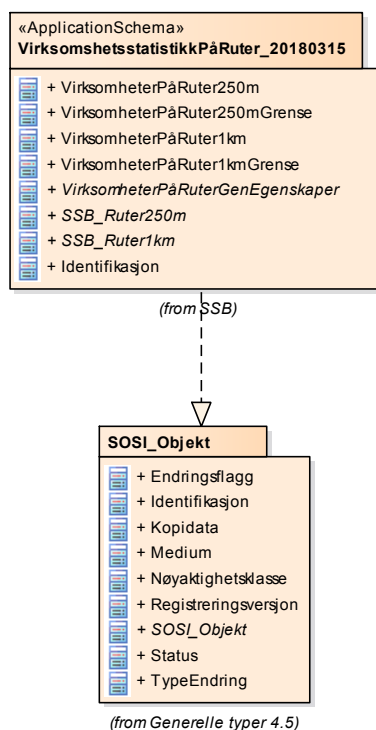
«ApplicationSchema»
VirksomshetsstatistikkPåRuter_20180315

+ VirksomheterPåRuter250m
+ VirksomheterPåRuter250mGrense
+ VirksomheterPåRuter1km
+ VirksomheterPåRuter1kmGrense
+ VirksomheterPåRuterGenEgenskaper
+ SSB_Ruter250m
+ SSB_Ruter1km
+ Identifikasjon

(from SSB)

SOSI_Objekt

+ Endringsflagg
+ Identifikasjon
+ Kopidata
+ Medium
+ Nøyaktighetsklasse
+ Registreringsversjon
+ SOSI_Objekt
+ Status
+ TypeEndring

(from Generelle typer 4.5)